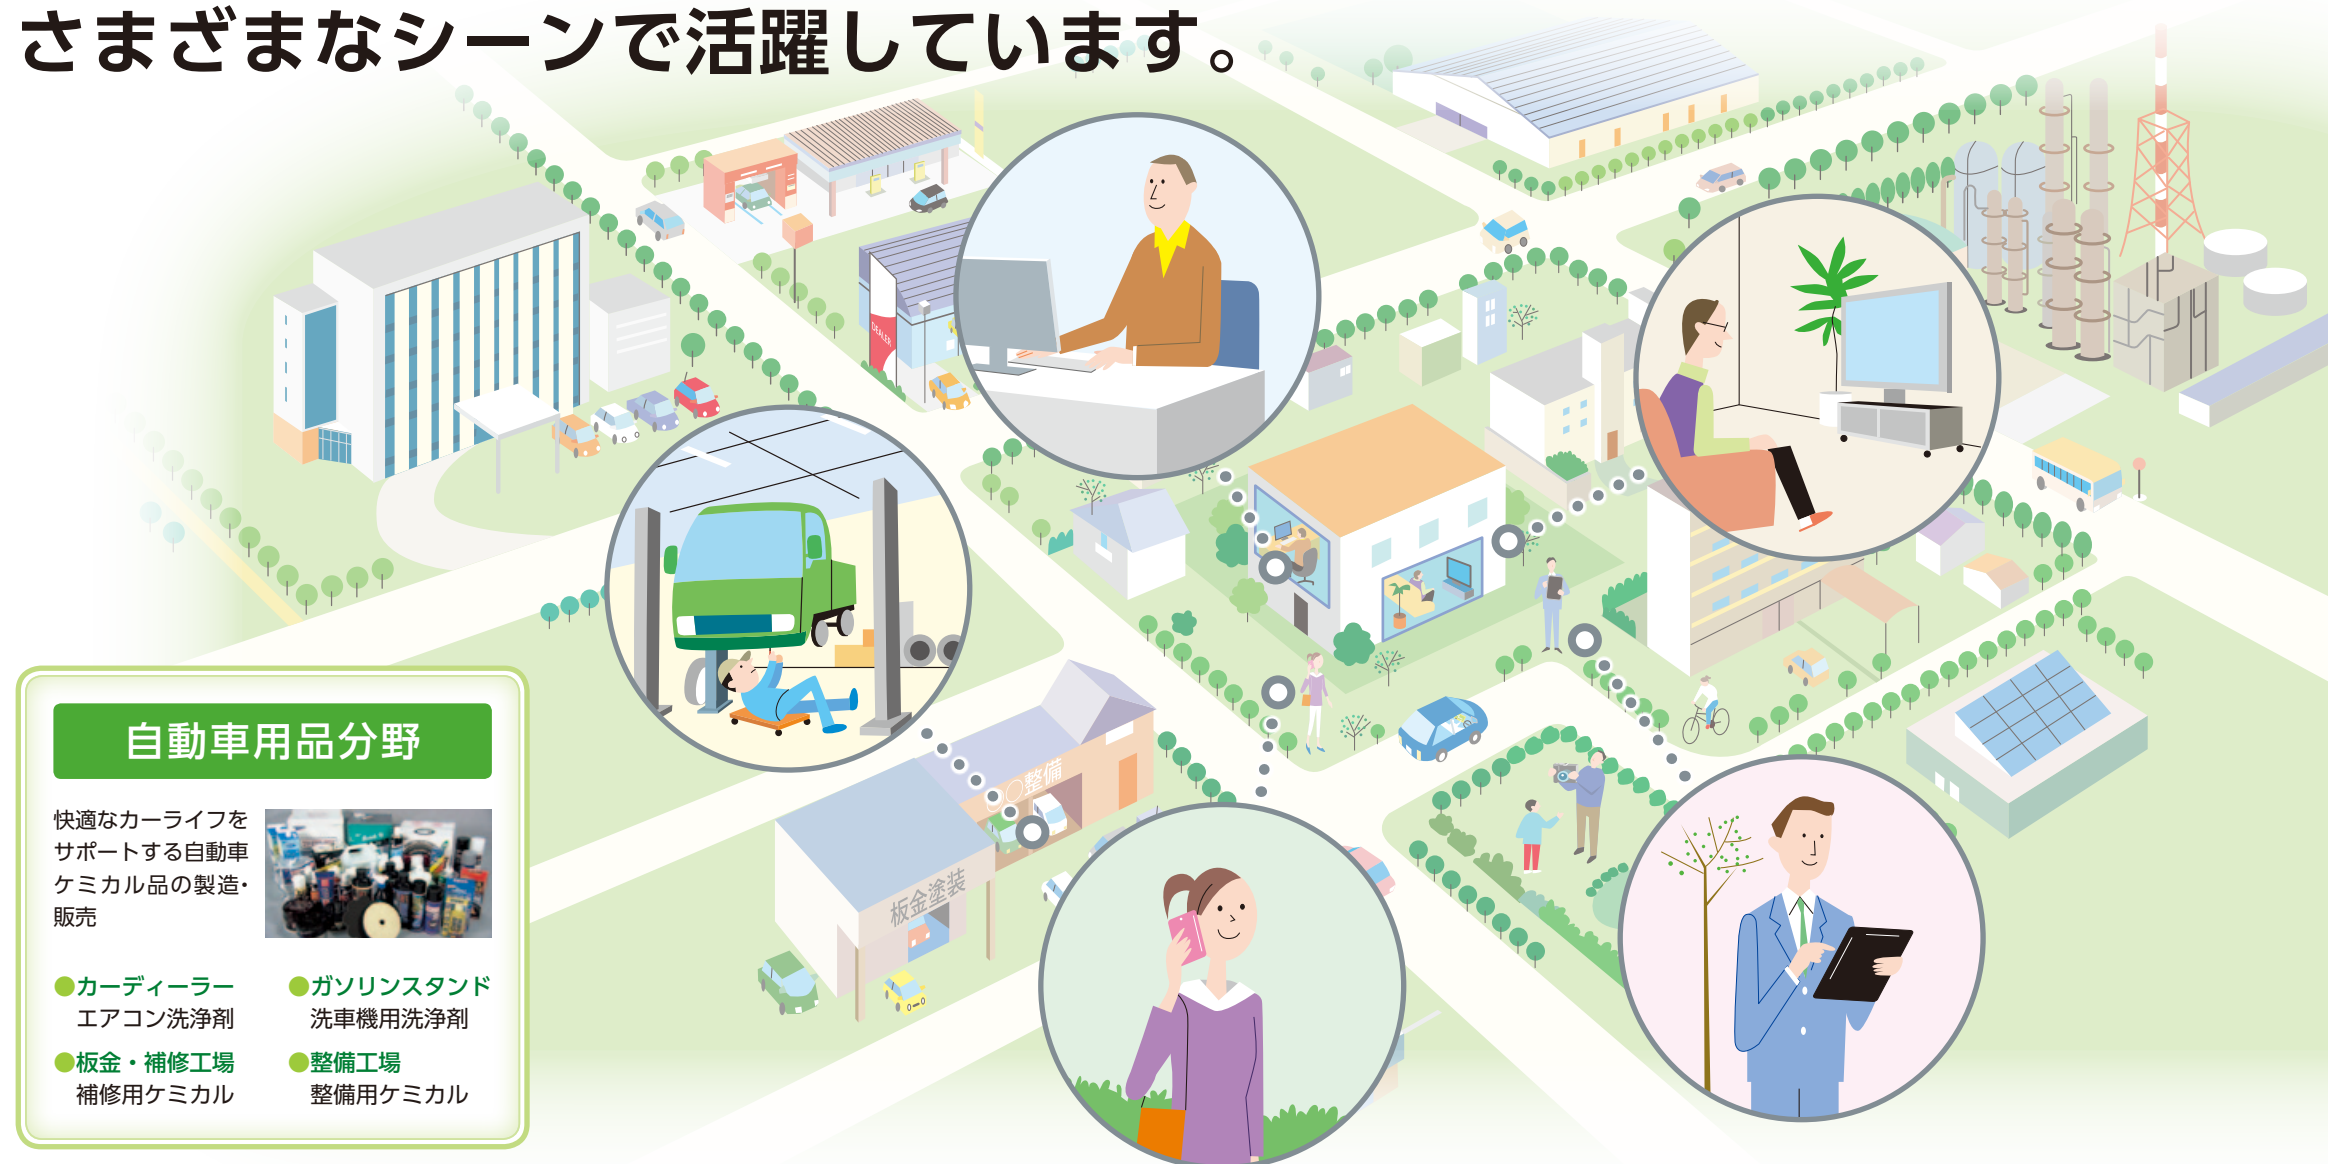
さまざまなシーンで活躍しています。

自動車用品分野

快適なカーライフをサポートする自動車ケミカル品の製造・販売

●カーディーラー
エアコン洗浄剤

●ガソリンスタンド
洗車機用洗浄剤

●板金・補修工場
補修用ケミカル

●整備工場
整備用ケミカル

DEALER

○○整備

板金塗装